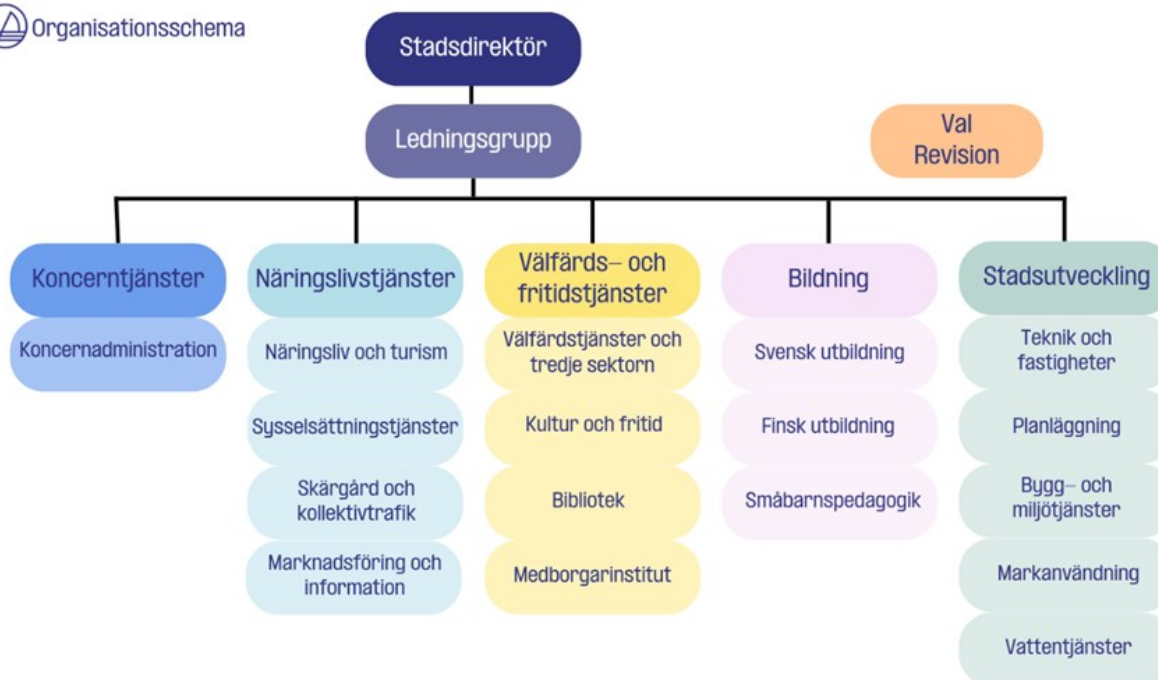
Organisationsschema

Stadsdirektör

Ledningsgrupp

Val
Revision

Koncerntjänster

Koncernadministration

Näringslivstjänster

Näringsliv och turism

Sysselsättningstjänster

Skärgård och kollektivtrafik

Marknadsföring och information

Välfärds- och fritidstjänster

Välfärdstjänster och tredje sektorn

Kultur och fritid

Bibliotek

Medborgarinstitut

Bildning

Svensk utbildning

Finsk utbildning

Småbarnspedagogik

Stadsutveckling

Teknik och fastigheter

Planläggning

Bygg- och miljötjänster

Markanvändning

Vattentjänster